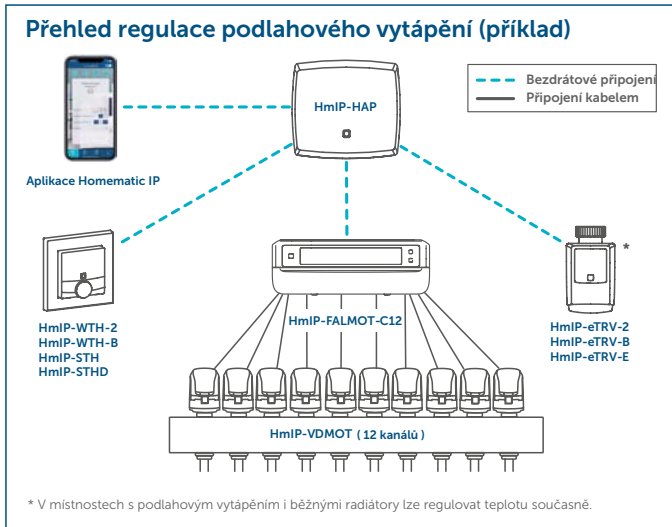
Přehled regulace podlahového vytápění (příklad)

Bezdrátové připojení
Připojení kabelem

HmIP-HAP

Aplikace Homematic IP

HmIP-WTH-2
HmIP-WTH-B
HmIP-STH
HmIP-STHD

HmIP-FALMOT-C12

*

HmIP-eTRV-2
HmIP-eTRV-B
HmIP-eTRV-E

HmIP-VDMOT ( 12 kanálů )

* V místnostech s podlahovým vytápěním i běžnými radiátory lze regulovat teplotu současně.